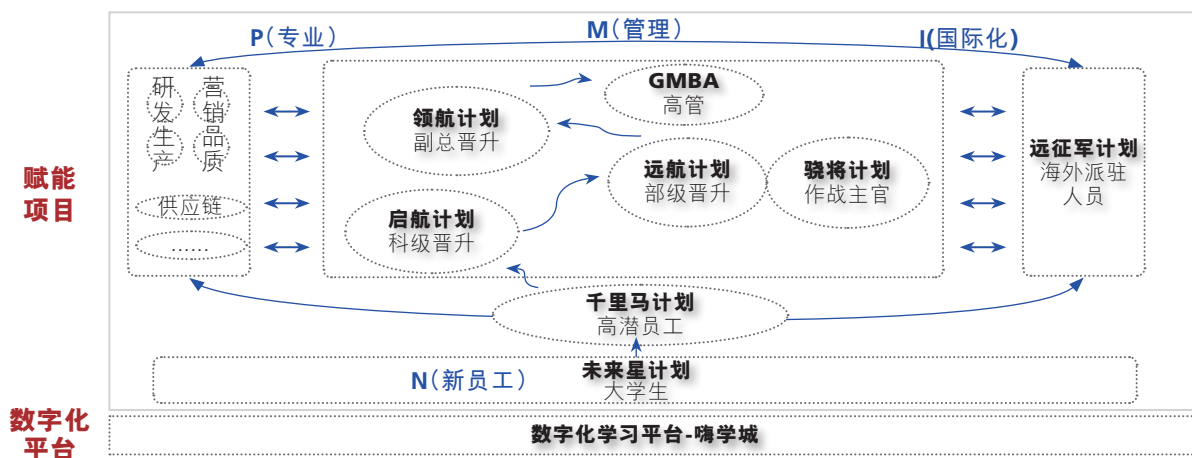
P(专业)
M(管理)
I(国际化)

赋能项目

研发生产
营销品质
供应链
……

GMBA
高管

领航计划
副总晋升

远航计划
部级晋升

骁将计划
作战主官

启航计划
科级晋升

远征军计划
海外派驻人员

千里马计划
高潜员工

N(新员工)
未来星计划
大学生

数字化平台
数字化学习平台-嗨学城